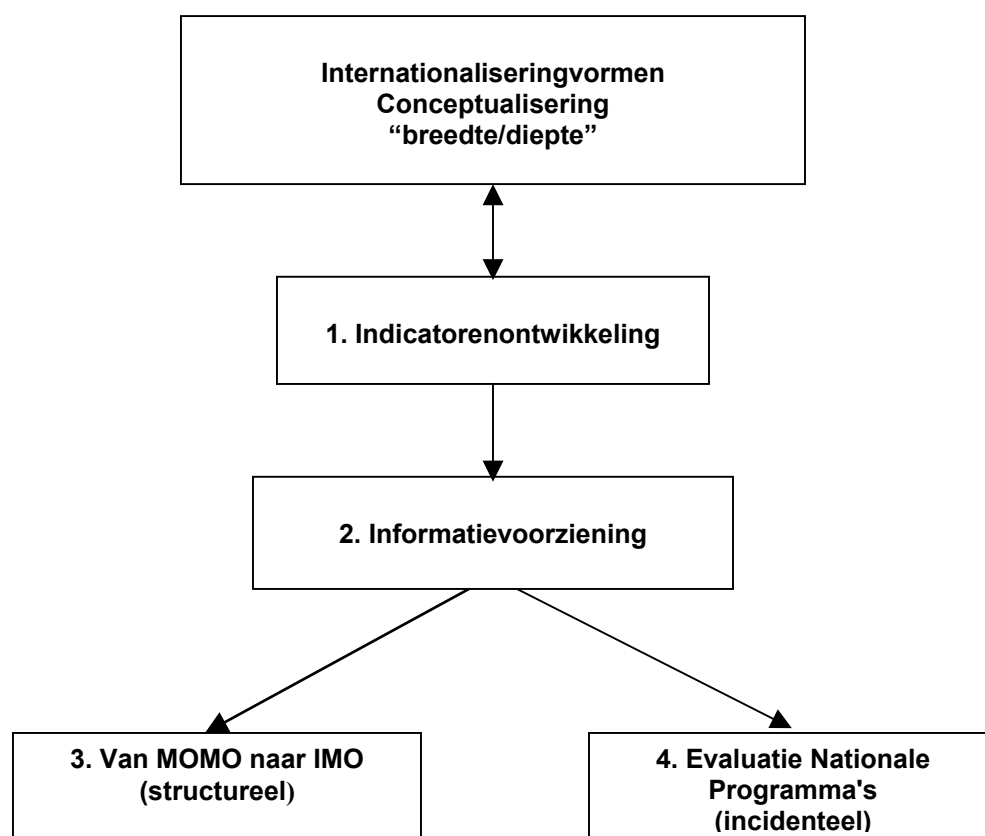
Internationaliseringvormen
Conceptualisering
“breedte/diepte”

1. Indicatorenontwikkeling

2. Informatievoorziening

3. Van MOMO naar IMO
(structureel)

4. Evaluatie Nationale
Programma's
(incidenteel)